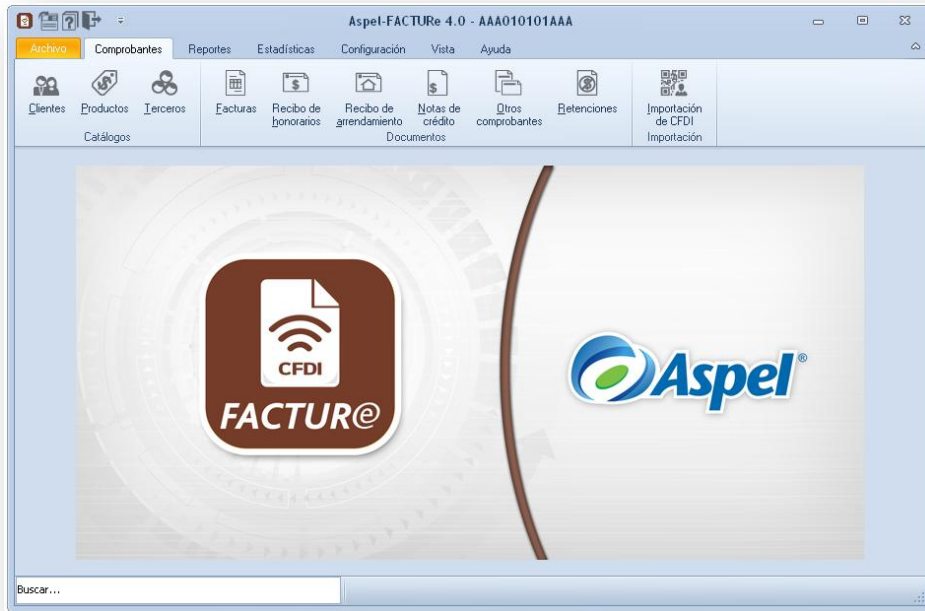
Aspel-FACTURe 4.0 - AAA010101AAA

Archivo
Comprobantes
Reportes
Estadísticas
Configuración
Vista
Ayuda

Clientes
Productos
Terceros
Catálogos

Facturas
Recibo de honorarios
Recibo de arrendamiento
Notas de crédito
Otros comprobantes
Retenciones
Documentos

Importación de CFDI
Importación

CFDI
FACTURe

Aspel®

Buscar...